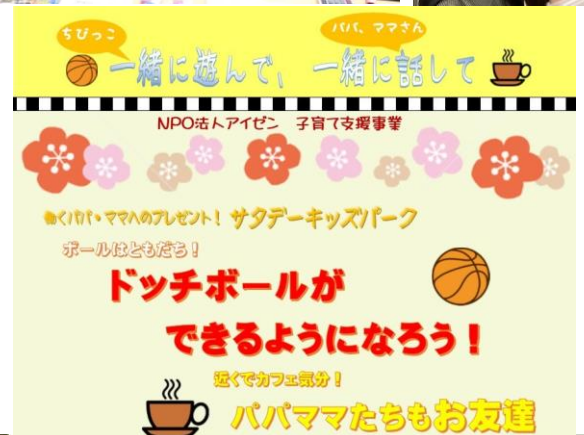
ちびっこ
一緒に遊んで、
パパ、ママさん
一緒に話して

NPO法人アイゼン　子育て支援事業

働くパパ・ママへのプレゼント！ サタデーキッズパーク

ボールはともだち！

ドッチボールが
できるようになろう！

近くでカフェ気分！

パパママたちもお友達